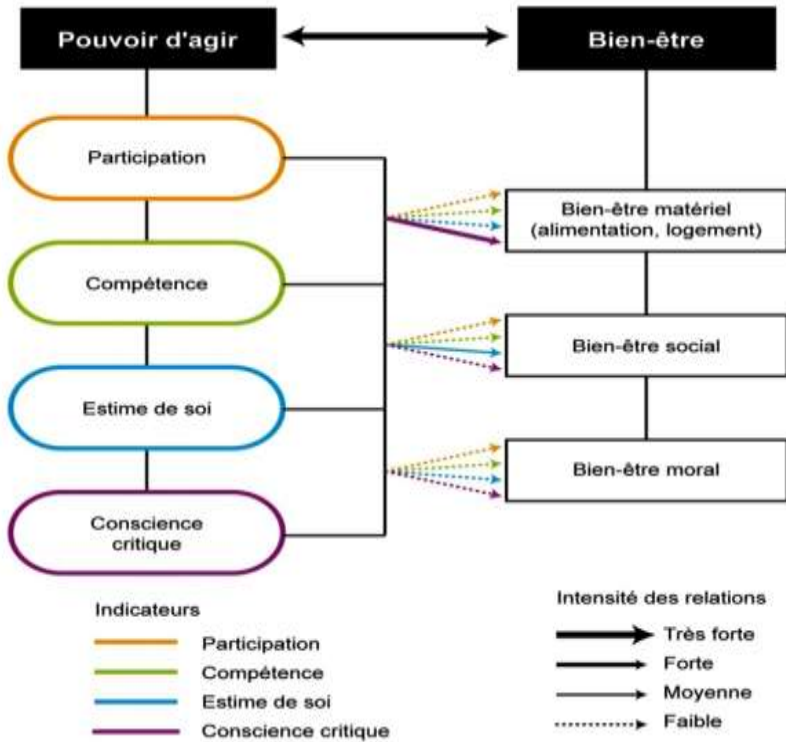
Pouvoir d'agir

Bien-être

Participation

Compétence

Estime de soi

Conscience critique

Bien-être matériel (alimentation, logement)

Bien-être social

Bien-être moral

Indicateurs

Participation

Compétence

Estime de soi

Conscience critique

Intensité des relations

Très forte

Forte

Moyenne

Faible